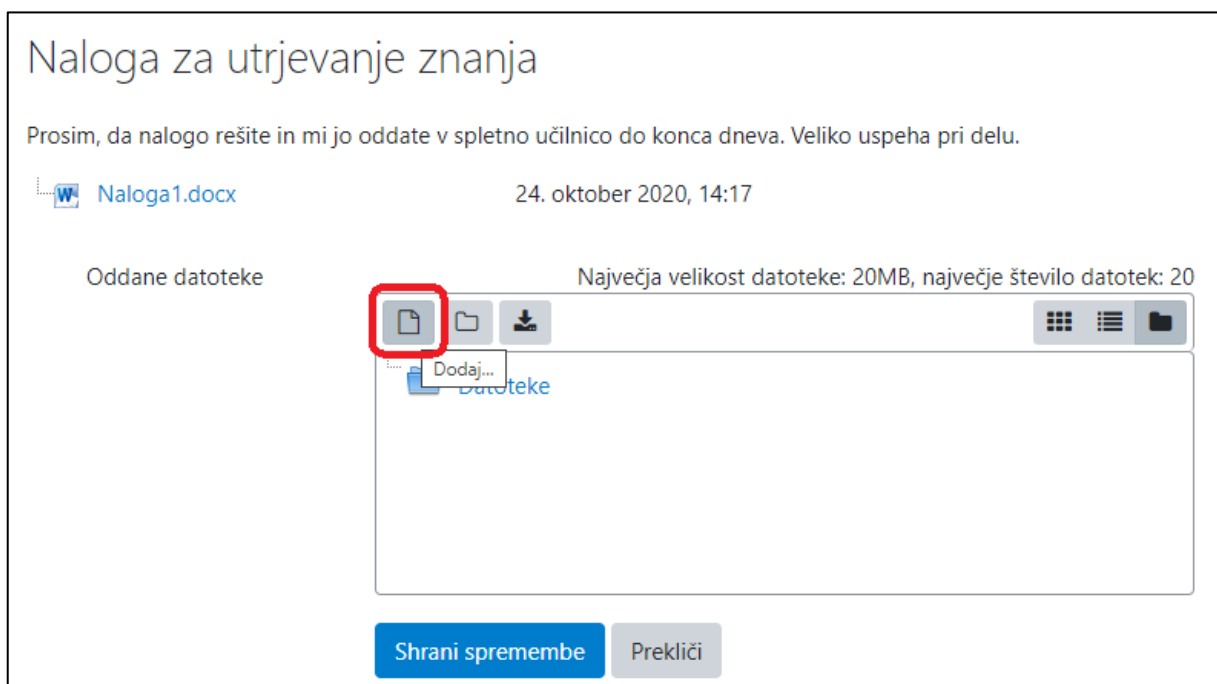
Naloga za utrjevanje znanja

Prosim, da nalogo rešite in mi jo oddate v spletno učilnico do konca dneva. Veliko uspeha pri delu.

Naloga1.docx 24. oktober 2020, 14:17

Oddane datoteke

Največja velikost datoteke: 20MB, največje število datotek: 20

Dodaj...

Datoteke

Shrani spremembe

Prekliči